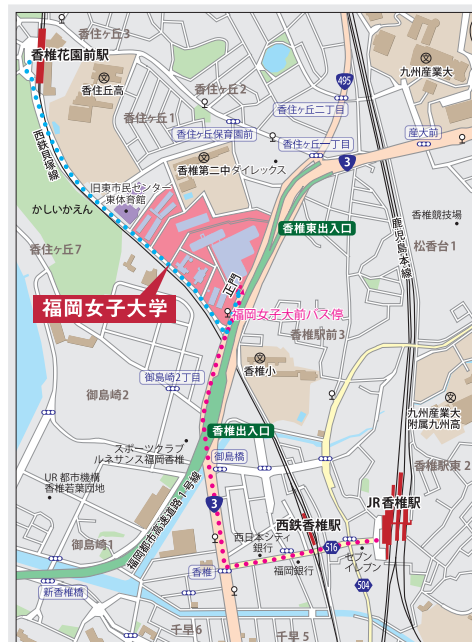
香椎花園前駅

香住ヶ丘3

香住丘高

香住ヶ丘2

495

九州産業大

香住ヶ丘1

香住ヶ丘二丁目

産大前

西鉄貝塚線

香住ヶ丘保育園前

香住ヶ丘一丁目

香椎第二中

ダイレックス

3

旧東市民センター

東体育館

香椎東出入口

香椎鉄技場

鹿児島本線

かしいかえん

松香台1

香住ヶ丘7

正門

福岡女子大学

福岡女子大前バス停

香椎駅前3

御島崎2丁目

香椎小

御島崎2

九州産業大附属九州高

香椎出入口

スポーツクラブ

ルネサンス福岡香椎

御島橋

御島橋

香椎駅東2

UR 都市機構

香椎若葉団地

福岡都市高速道路1号線

3

JR香椎駅

西鉄香椎駅

西日本シティ銀行

御島崎1

516

イオン

福岡銀行

香椎

504

新香椎橋

千早6

千早5